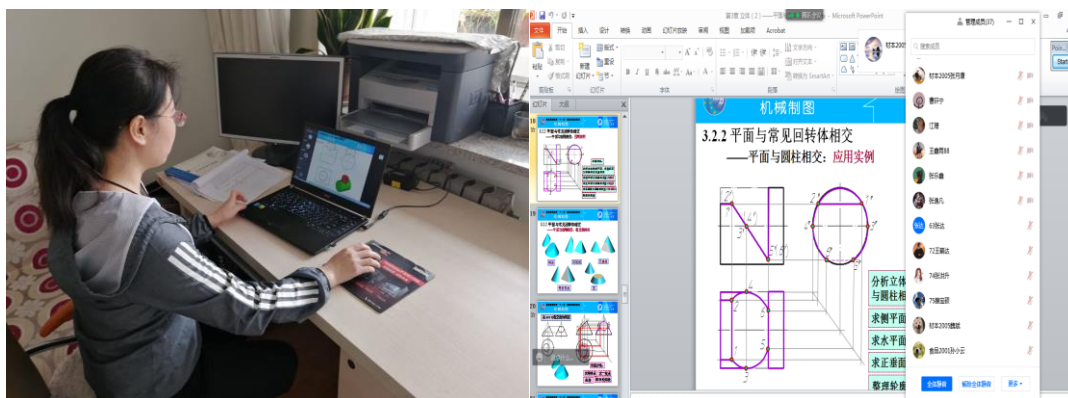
第3章 立体 (2) —— 平面 - Microsoft PowerPoint

文件 开始 插入 设计 切换 动画 幻灯片放映 审阅 视图 加载项 Acrobat

幻灯片 大纲

机械制图

3.2.2 平面与常见回转体相交

——平面与圆柱相交：应用实例

分析立体
与圆柱相

求侧平面

求水平面

求正垂面

整理轮廓

管理成员(17)

搜索成员

材本2005张月唐

曹阿宇

江珊

王鑫媛88

张乐鑫

张逸凡

6陈达

72王颖达

74张洪升

75姚宝辰

材本2005魏颖

营造2001孙小云

全员静音

解除全员静音

更多